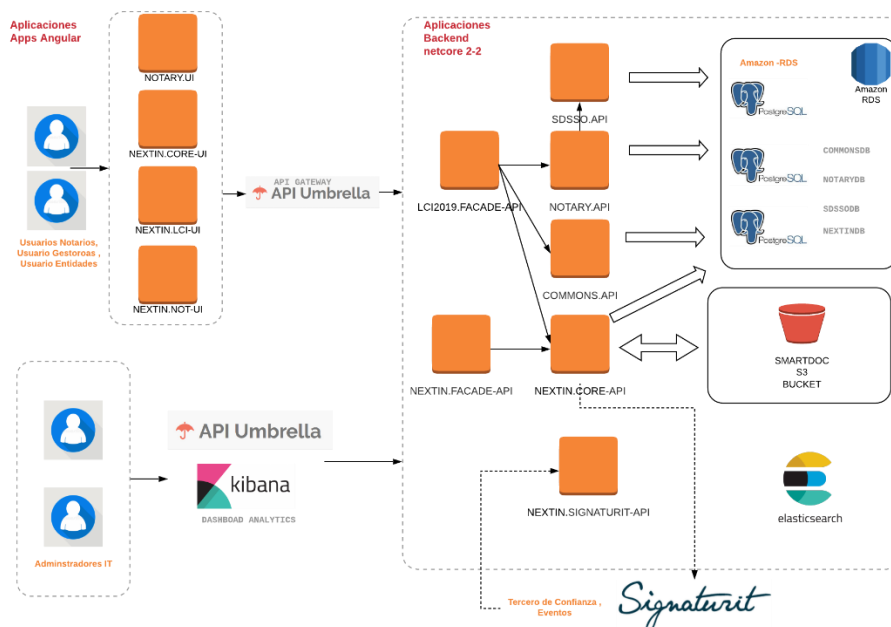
Aplicaciones
Apps Angular

NOTARY.UI

NEXTIN.CORE-UI

NEXTIN.LCI-UI

NEXTIN.NOT-UI

Usuarios Notarios, Usuario Gestoroas , Usuario Entidades

API GATEWAY
API Umbrella

Aplicaciones
Backend
netcore 2-2

SDSSO.API

LCI2019.FACADE-API

NOTARY.API

COMMONS.API

NEXTIN.FACADE-API

NEXTIN.CORE-API

Amazon -RDS

Amazon RDS

PostgreSQL

PostgreSQL

COMMONSDB

NOTARYDB

PostgreSQL

SDSSODB

NEXTINDB

SMARTDOC
S3
BUCKET

API Umbrella

kibana
DASHBOARD ANALYTICS

NEXTIN.SIGNATURIT-API

elasticsearch

Adminstradores IT

Tercero de Confianza , Eventos

Signaturit